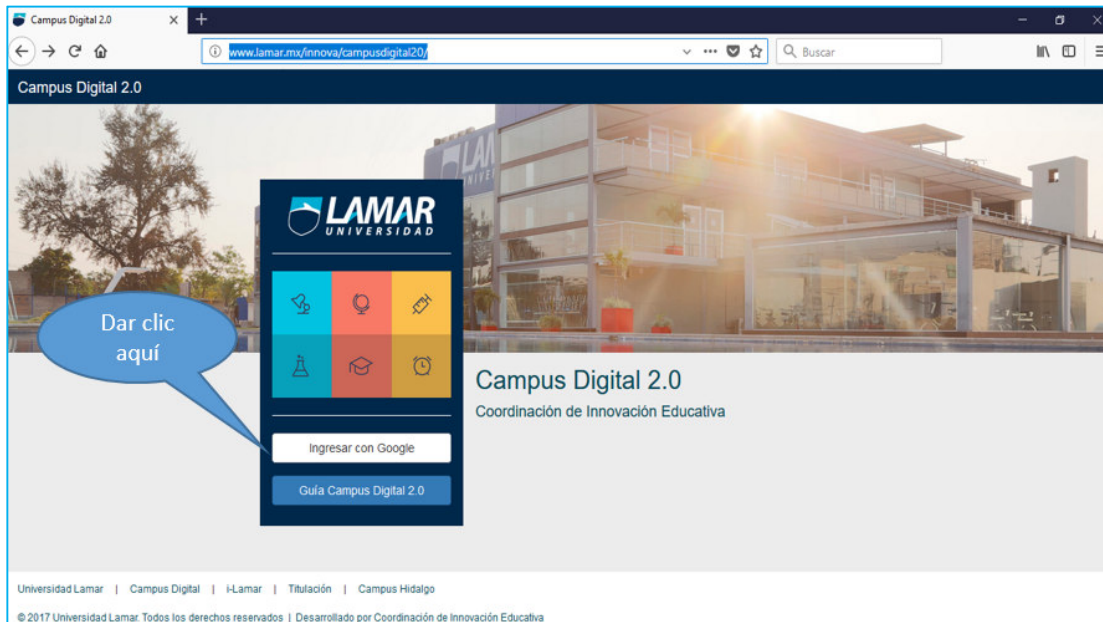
Campus Digital 2.0

www.lamar.mx/innova/campusdigital20/

Buscar

Campus Digital 2.0

LAMAR UNIVERSIDAD

Dar clic aquí

Ingresar con Google

Guía Campus Digital 2.0

Campus Digital 2.0

Coordinación de Innovación Educativa

Universidad Lamar | Campus Digital | i-Lamar | Titulación | Campus Hidalgo

© 2017 Universidad Lamar. Todos los derechos reservados | Desarrollado por Coordinación de Innovación Educativa